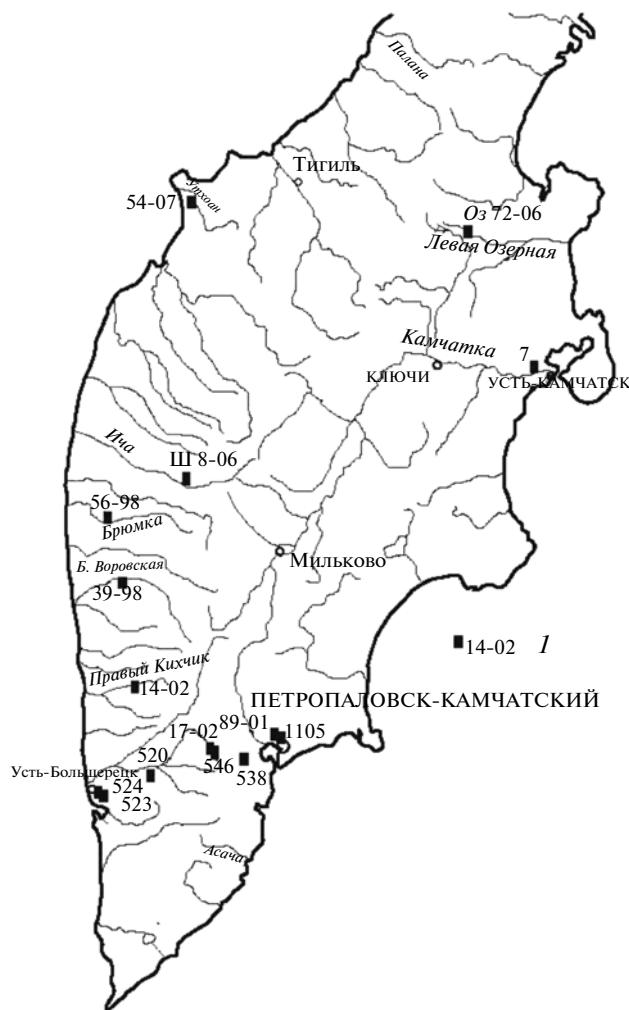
Палана
Тигиль
Хухан
54-07
Оз 72-06
Левая Озерная
Камчатка
7
КЛЮЧИ
УСТЬ-КАМЧАТСК
Ича
Ш 8-06
56-98
Брюмка
Мильково
Б. Воровская
39-98
14-02
1
Правый Кихчик
14-02
ПЕТРОПАЛОВСК-КАМЧАТСКИЙ
17-02
89-01
1105
520
546
538
Усть-Большерецк
524
523
Асача